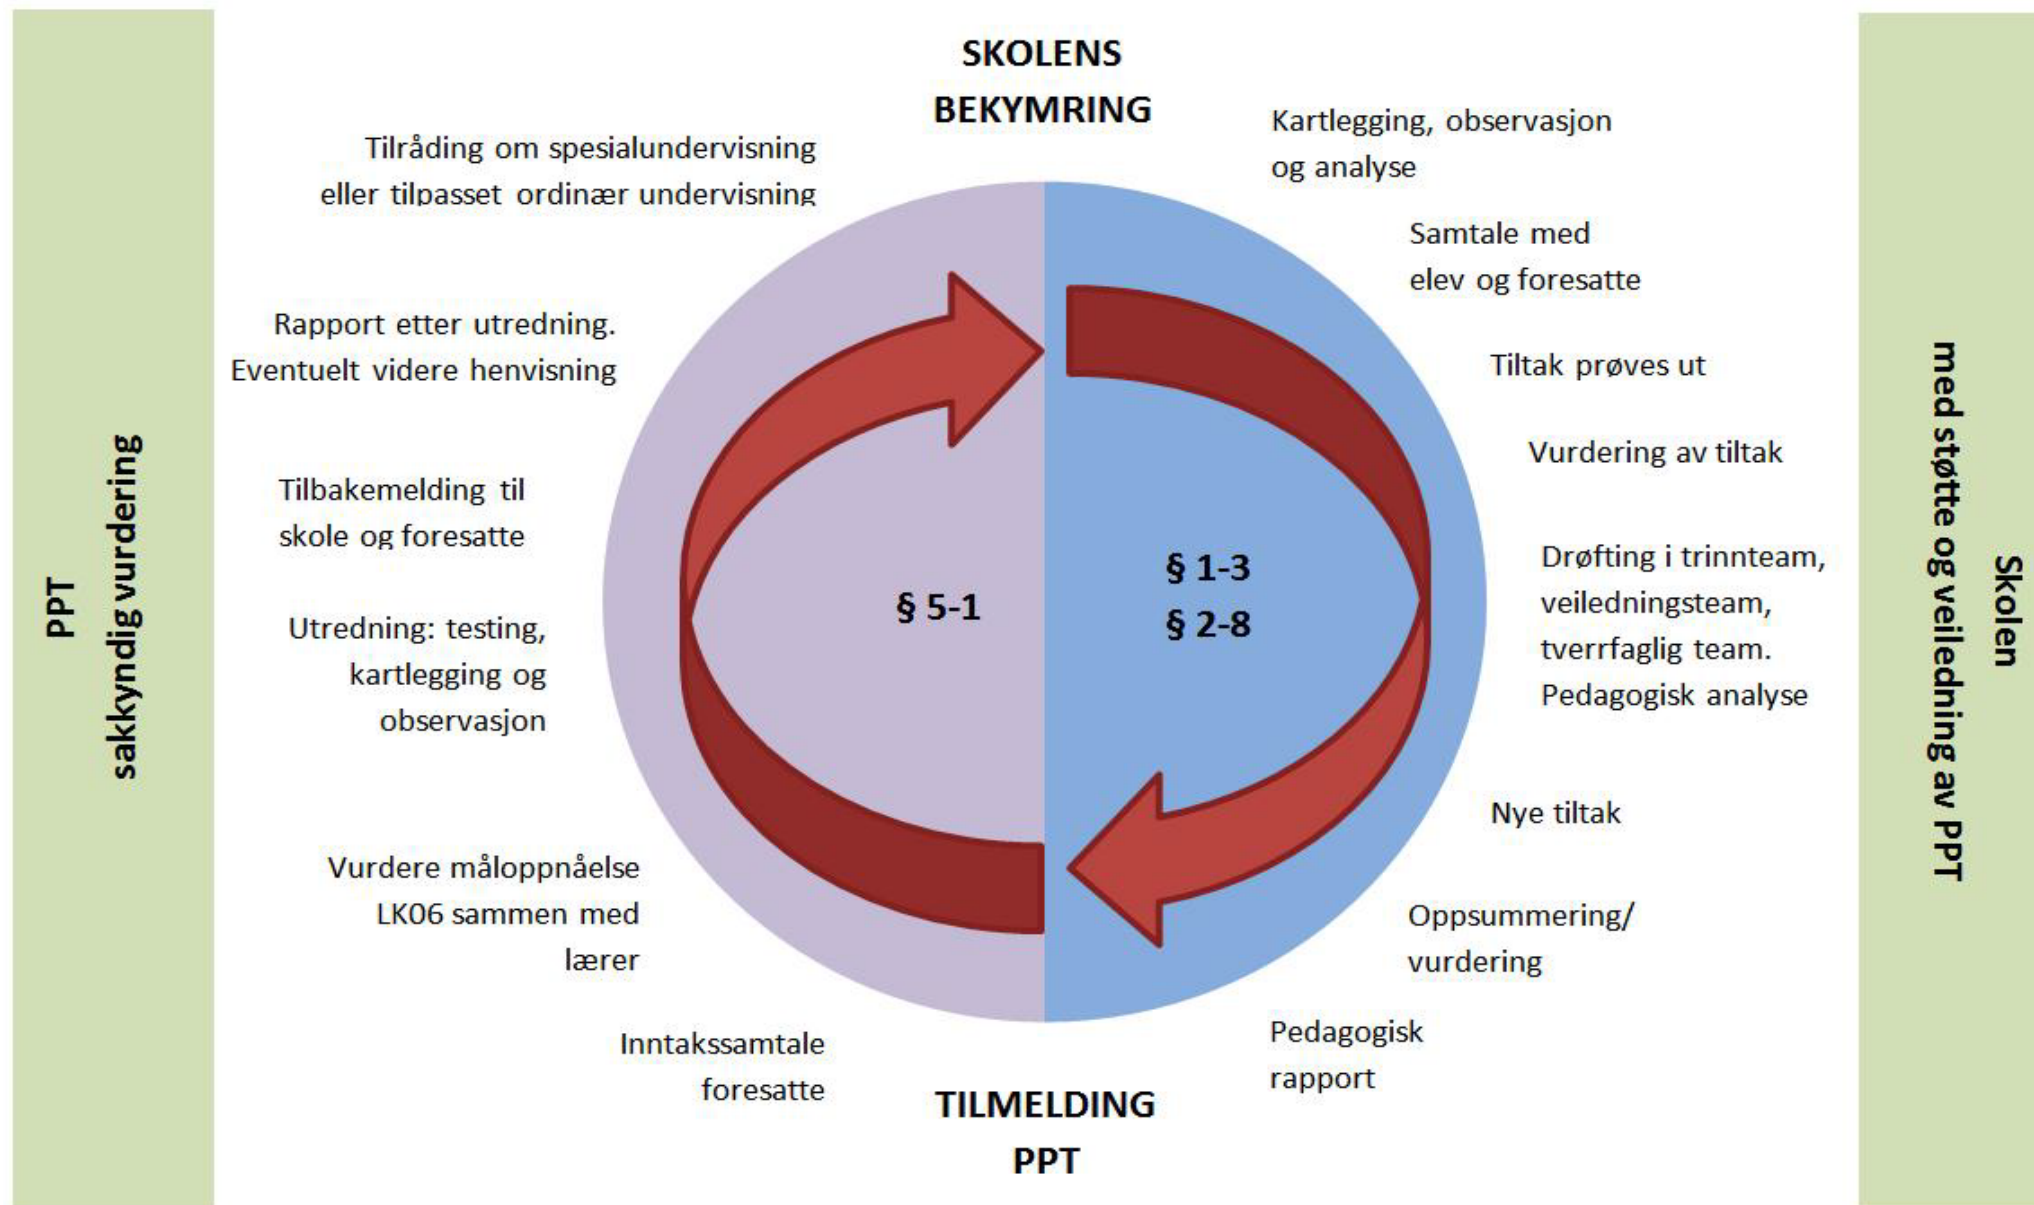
PPT
sakkyndig vurdering

SKOLENS
BEKYMRING

Tilråding om spesialundervisning eller tilpasset ordinær undervisning

Kartlegging, observasjon og analyse

Samtale med elev og foresatte

Rapport etter utredning. Eventuelt videre henvisning

Tiltak prøves ut

Vurdering av tiltak

Tilbakemelding til skole og foresatte

§ 5-1

§ 1-3
§ 2-8

Drøfting i trinnteam, veiledningsteam, tverrfaglig team. Pedagogisk analyse

Utredning: testing, kartlegging og observasjon

Nye tiltak

Vurdere måloppnåelse LK06 sammen med lærer

Oppsummering/ vurdering

Pedagogisk rapport

Inntakssamtale foresatte

TILMELDING
PPT

Skolen
med støtte og veiledning av PPT